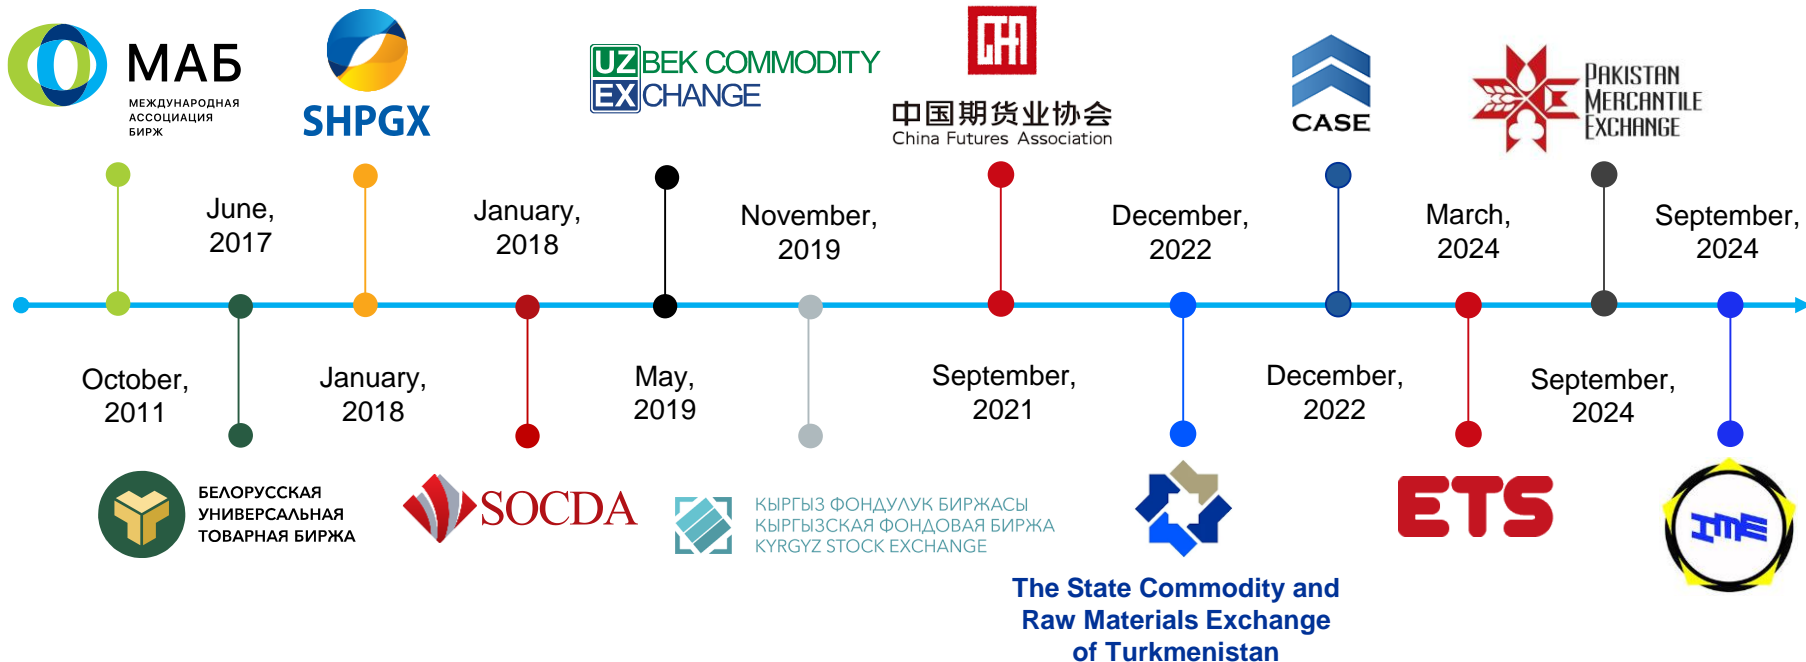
МАБ
МЕЖДУНАРОДНАЯ АССОЦИАЦИЯ БИРЖ

SHPGX

UZBEK COMMODITY EXCHANGE

中国期货业协会
China Futures Association

CASE

PAKISTAN MERCANTILE EXCHANGE

June, 2017

January, 2018

November, 2019

December, 2022

March, 2024

September, 2024

October, 2011

January, 2018

May, 2019

September, 2021

December, 2022

September, 2024

БЕЛОРУССКАЯ УНИВЕРСАЛЬНАЯ ТОВАРНАЯ БИРЖА

SOCDA

КЫРГЫЗ ФОНДУЛУК БИРЖАСЫ
КЫРГЫЗСКАЯ ФОНДОВАЯ БИРЖА
KYRGYZ STOCK EXCHANGE

The State Commodity and Raw Materials Exchange of Turkmenistan

ETS

IME